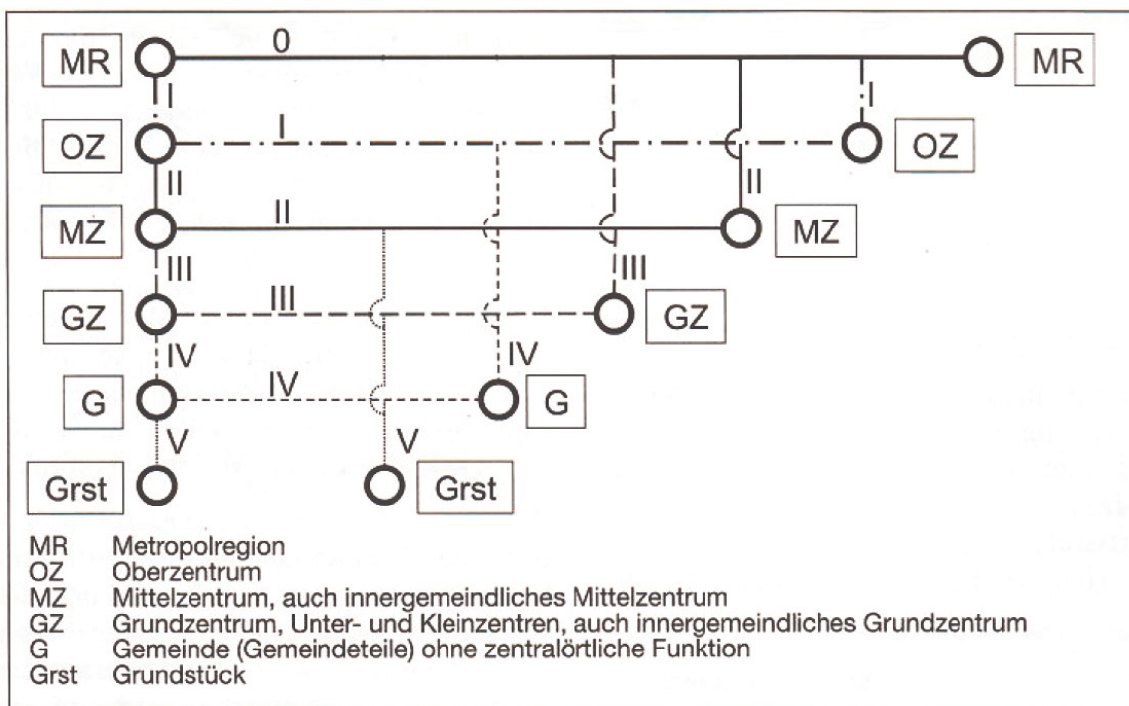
MR 0 MR
I I
OZ I OZ
II II
MZ II MZ
III III
GZ III GZ
IV IV
G IV G
V V
Grst Grst

MR Metropolregion
OZ Oberzentrum
MZ Mittelzentrum, auch innergemeindliches Mittelzentrum
GZ Grundzentrum, Unter- und Kleinzentren, auch innergemeindliches Grundzentrum
G Gemeinde (Gemeindeteile) ohne zentralörtliche Funktion
Grst Grundstück